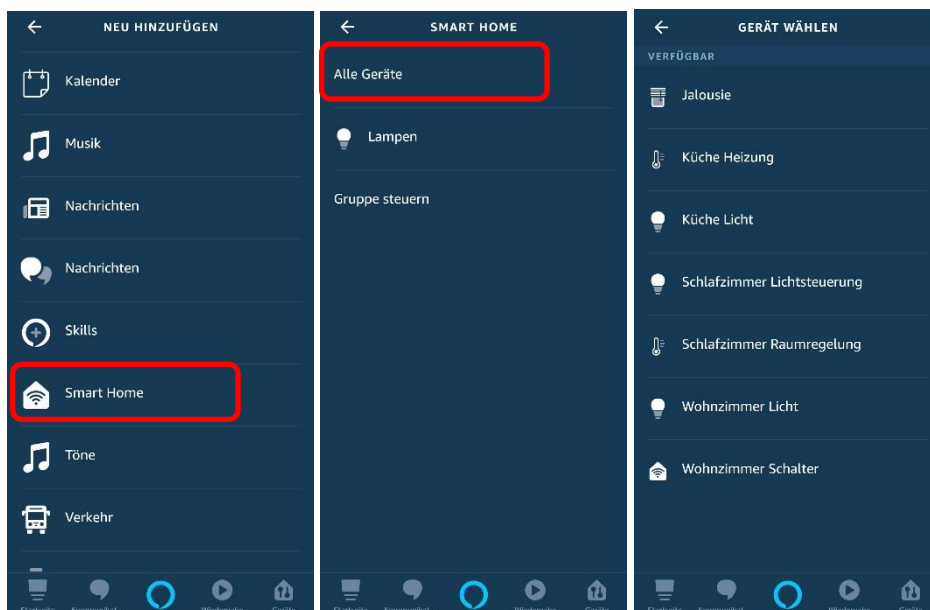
NEU HINZUFÜGEN

Kalender

Musik

Nachrichten

Nachrichten

Skills

Smart Home

Töne

Verkehr

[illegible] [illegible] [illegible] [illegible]

SMART HOME

Alle Geräte

Lampen

Gruppe steuern

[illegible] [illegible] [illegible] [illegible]

GERÄT WÄHLEN

VERFÜGBAR

Jalousie

Küche Heizung

Küche Licht

Schlafzimmer Lichtsteuerung

Schlafzimmer Raumregelung

Wohnzimmer Licht

Wohnzimmer Schalter

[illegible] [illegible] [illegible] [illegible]